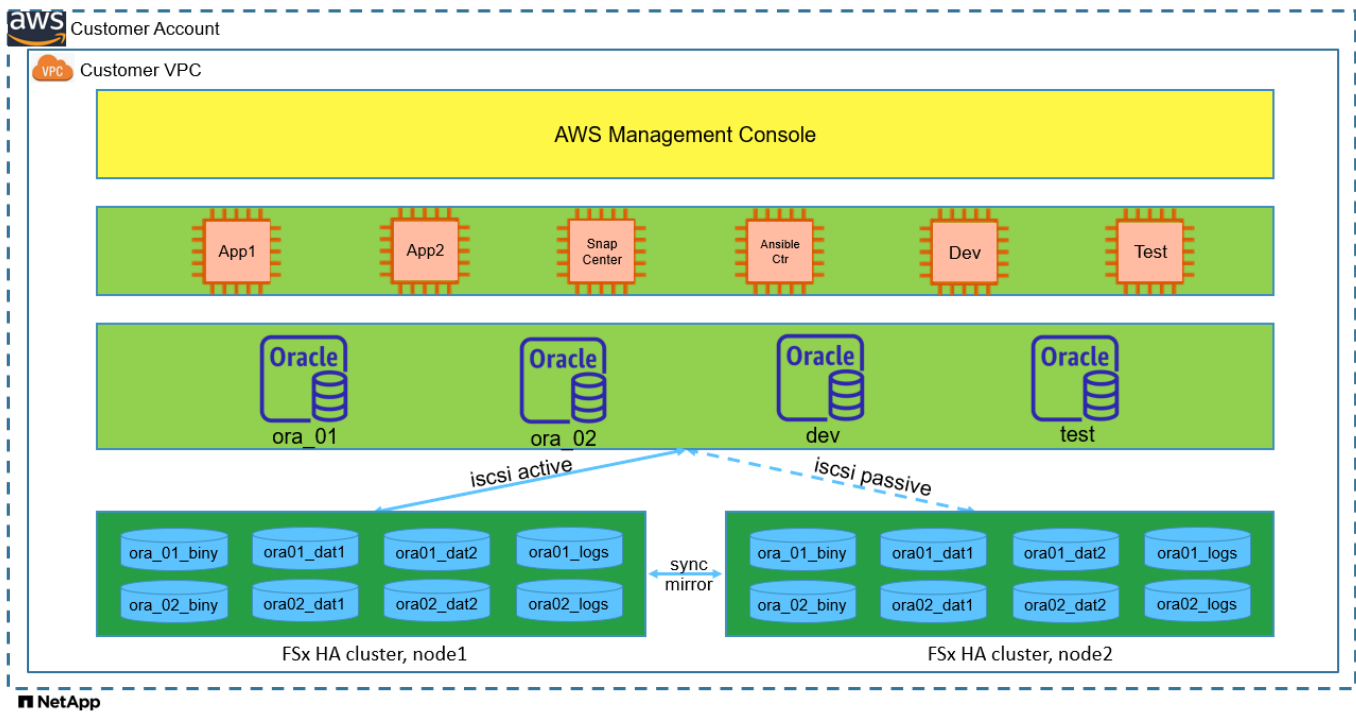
aws Customer Account

VPC Customer VPC

AWS Management Console

App1 App2 Snap Center Ansible Ctr Dev Test

Oracle ora_01

Oracle ora_02

Oracle dev

Oracle test

iscsi active

iscsi passive

ora_01_biny ora01_dat1 ora01_dat2 ora01_logs
ora_02_biny ora02_dat1 ora02_dat2 ora02_logs

sync mirror

ora_01_biny ora01_dat1 ora01_dat2 ora01_logs
ora_02_biny ora02_dat1 ora02_dat2 ora02_logs

FSx HA cluster, node1

FSx HA cluster, node2

NetApp